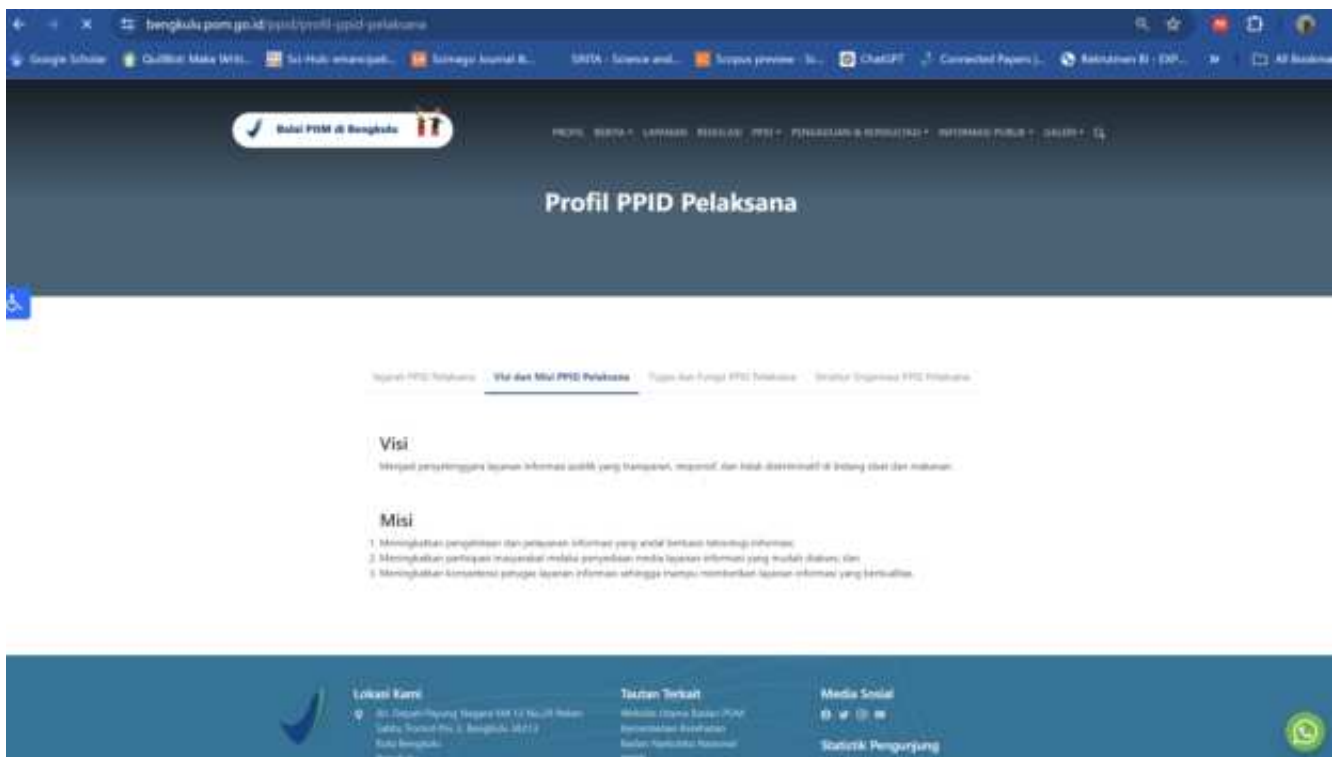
bengkulu.pom.go.id/ppid/profil-ppid-pelaksana

Google Scholar | QuillBot | Sci-Hub | Scimago Journal | SINTA - Science and... | Scopus preview | ChatGPT | Connected Papers | Rekrutmen BI | All Bookmarks

Balai POM di Bengkulu

PROFIL BERITA LAYANAN REGULASI PPID PENGADUAN & KONSULTASI INFORMASI PUBLIK GALERI

Profil PPID Pelaksana

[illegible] | Visi dan Misi PPID Pelaksana | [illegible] | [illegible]

Visi

Menjadi penyelenggara layanan informasi publik yang transparan, responsif, dan tidak diskriminatif di bidang obat dan makanan.

Misi

1. Meningkatkan pengelolaan dan pelayanan informasi yang andal berbasis teknologi informasi;
2. Meningkatkan partisipasi masyarakat melalui penyediaan media layanan informasi yang mudah diakses; dan
3. Meningkatkan kompetensi petugas layanan informasi sehingga mampu memberikan layanan informasi yang berkualitas.

Lokasi Kami
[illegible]

Tautan Terkait
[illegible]

Media Sosial

Statistik Pengunjung